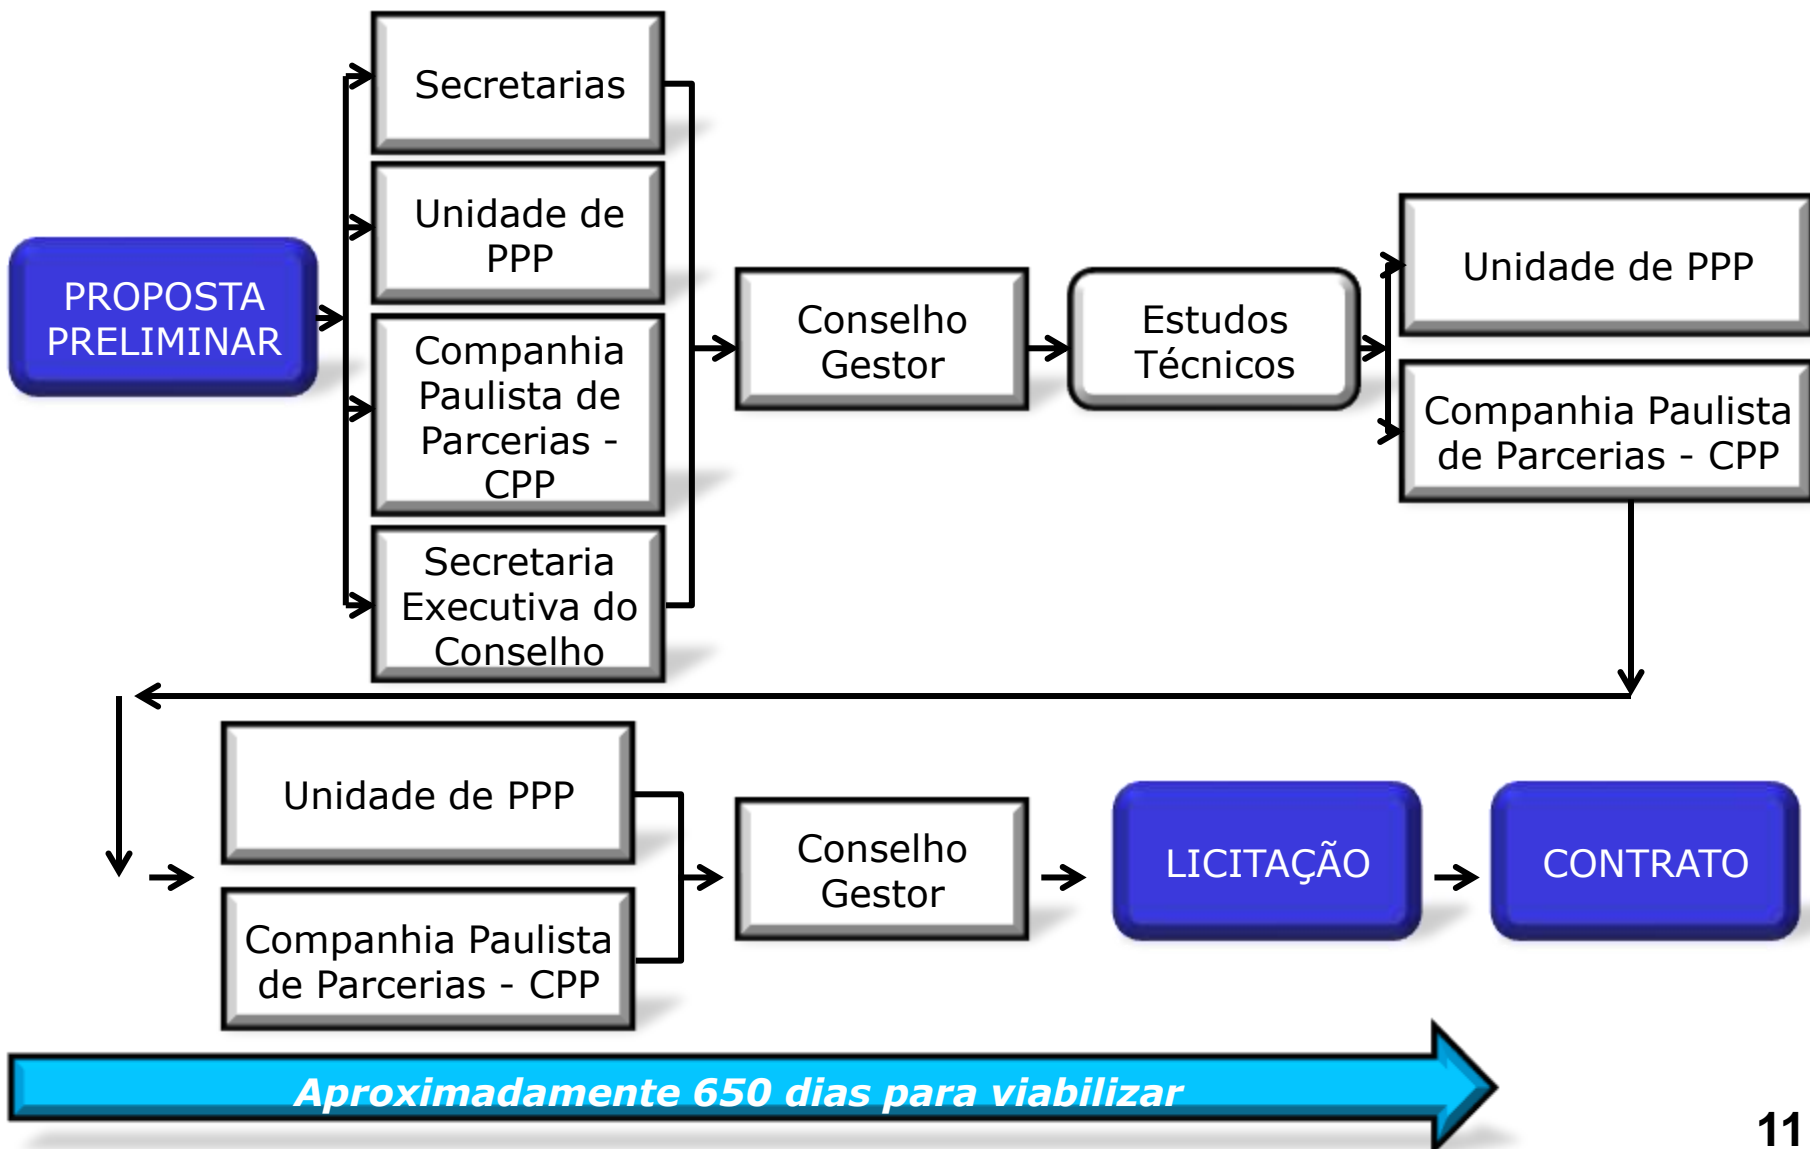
PROPOSTA PRELIMINAR

Secretarias

Unidade de PPP

Companhia Paulista de Parcerias - CPP

Secretaria Executiva do Conselho

Conselho Gestor

Estudos Técnicos

Unidade de PPP

Companhia Paulista de Parcerias - CPP

Unidade de PPP

Companhia Paulista de Parcerias - CPP

Conselho Gestor

LICITAÇÃO

CONTRATO

Aproximadamente 650 dias para viabilizar

11